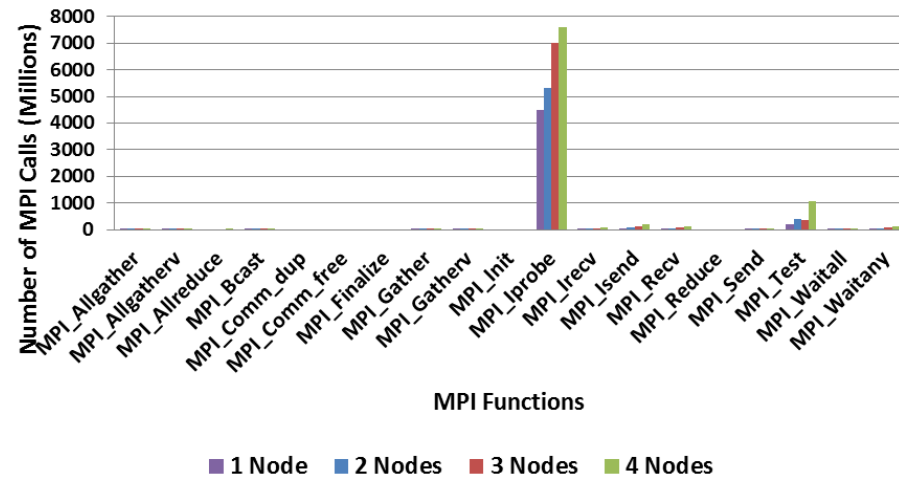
Number of MPI Calls (Millions)

8000
7000
6000
5000
4000
3000
2000
1000
0

MPI_Allgather
MPI_Allgatherv
MPI_Allreduce
MPI_Bcast
MPI_Comm_dup
MPI_Comm_free
MPI_Finalize
MPI_Gather
MPI_Gatherv
MPI_Init
MPI_Iprobe
MPI_Irecv
MPI_Isend
MPI_Recv
MPI_Reduce
MPI_Send
MPI_Test
MPI_Waitall
MPI_Waitany

MPI Functions

1 Node 2 Nodes 3 Nodes 4 Nodes